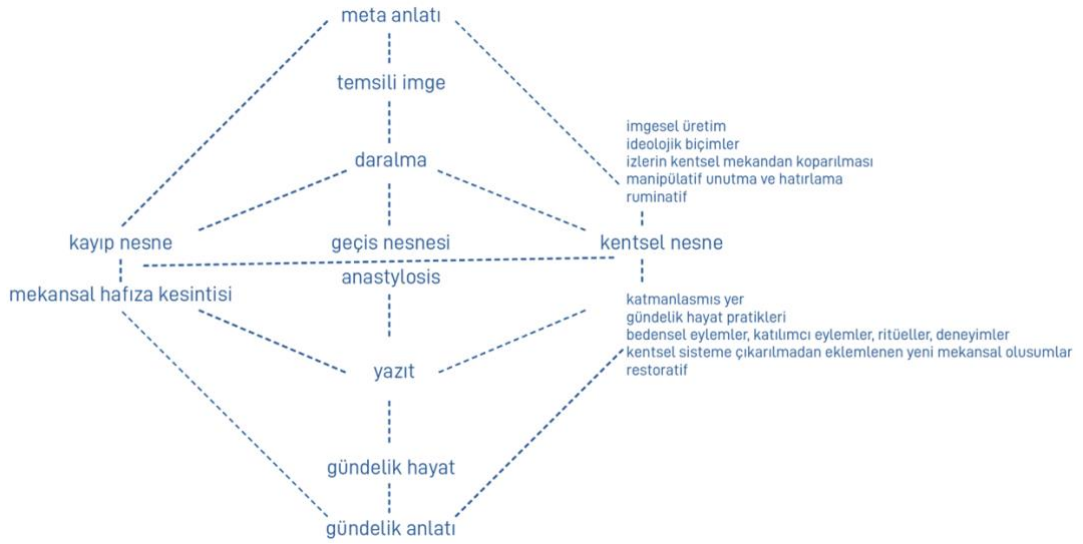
meta anlatı

temsili imge

imgesel üretim
ideolojik biçimler
izlerin kentsel mekandan koparılması
manipülatif unutma ve hatırlama
ruminatif

daralma

kayıp nesne

geçis nesnesi

kentsel nesne

anastylosis

mekansal hafıza kesintisi

katmanlasmıs yer
gündelik hayat pratikleri
bedensel eylemler, katılımcı eylemler, ritüeller, deneyimler
kentsel sisteme çıkarılmadan eklemlenen yeni mekansal olusumlar
restoratif

yazıt

gündelik hayat

gündelik anlatı